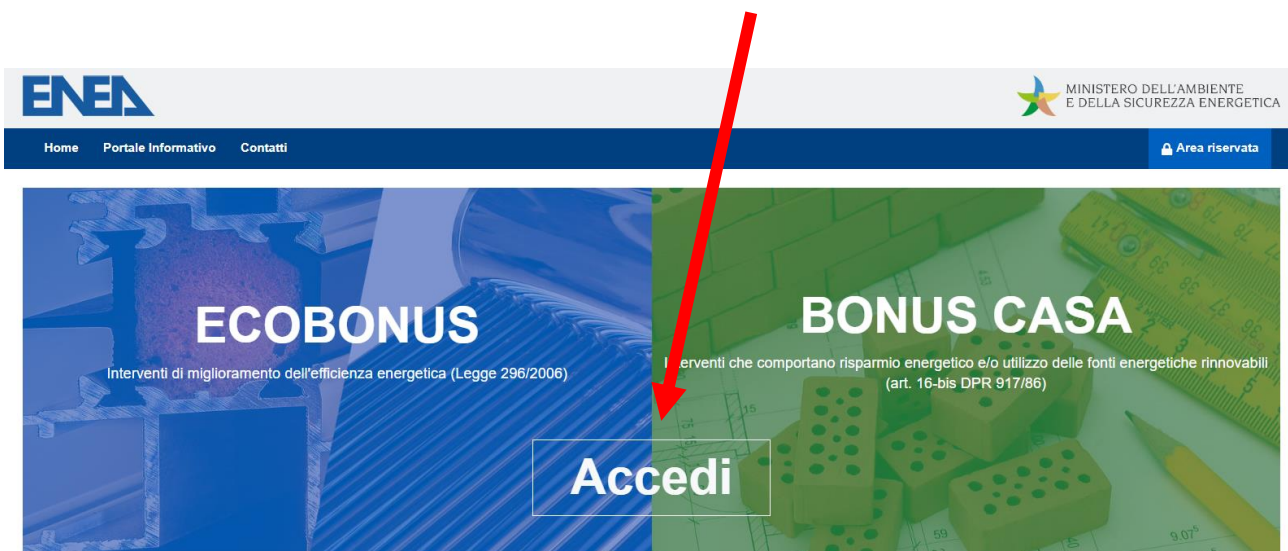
ENEA

MINISTERO DELL'AMBIENTE
E DELLA SICUREZZA ENERGETICA

Home Portale Informativo Contatti

Area riservata

ECOBONUS

Interventi di miglioramento dell'efficienza energetica (Legge 296/2006)

BONUS CASA

Interventi che comportano risparmio energetico e/o utilizzo delle fonti energetiche rinnovabili (art. 16-bis DPR 917/86)

Accedi